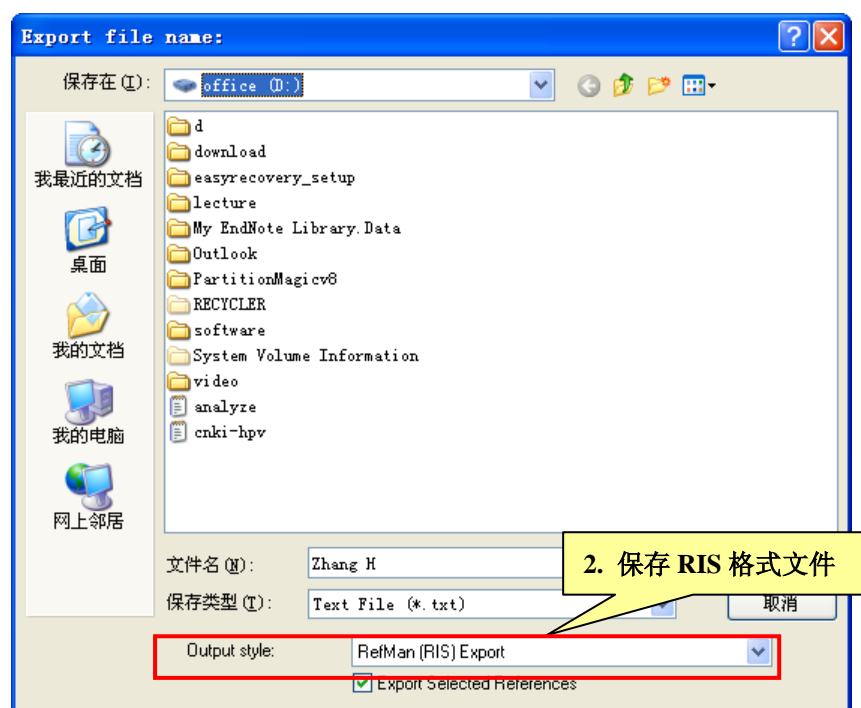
Export file name:

保存在(I): office (D:)

我最近的文档
桌面
我的文档
我的电脑
网上邻居

d
download
easyrecovery_setup
lecture
My EndNote Library.Data
Outlook
PartitionMagicv8
RECYCLER
software
System Volume Information
video
analyze
cnki-hpv

文件名(N): Zhang H
保存类型(T): Text File (*.txt)
取消

2. 保存 RIS 格式文件

Output style: RefMan (RIS) Export
Export Selected References